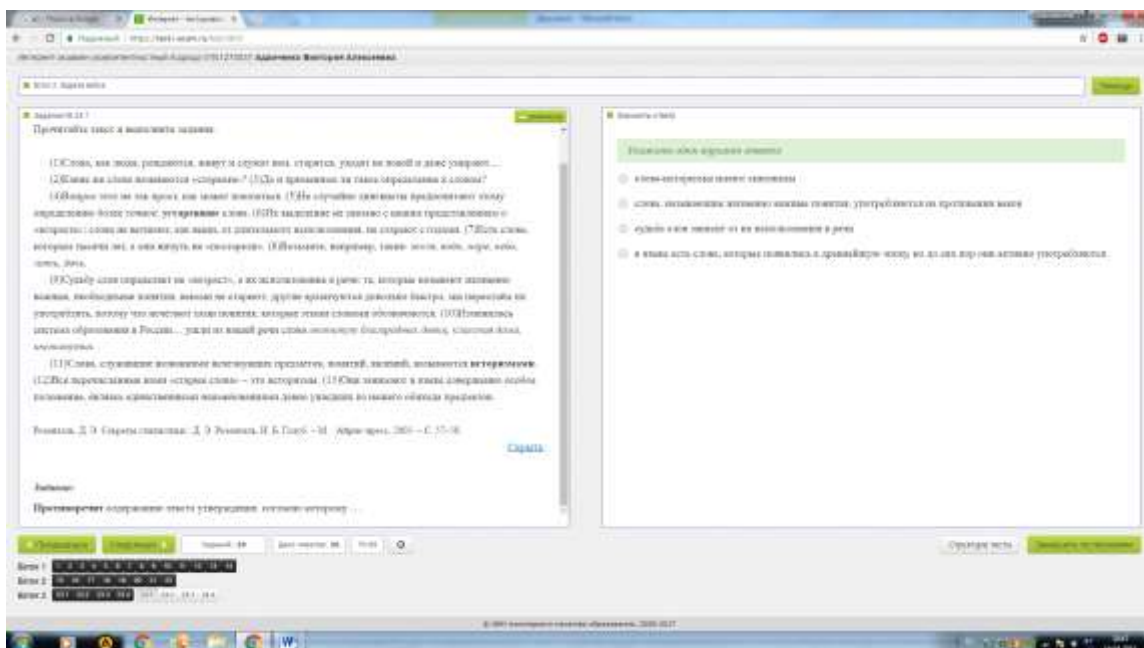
Прочитайте текст и выполните задание.

(1)Слова, как люди, рождаются, живут и служат нам, стареют, уходят на покой и даже умирают... (2)Какие же слова называются «старыми»? (3)Да и применимо ли такое определение к словам?

(4)Вопрос этот не так прост, как может показаться. (5)Не случайно ученые предпочитают этому определению более точное: устаревшие слова. (6)Их выделение не связано с каким представлением о «возрасте»: слова не ветшают, как вещи, от длительного использования, не стареют с годами. (7)Есть слова, которым тысячи лет, а они живут не «состарясь». (8)Вспомните, например, такие: земля, вода, море, небо, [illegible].

(9)Судьбу слов определяет не «возраст», а их использование в речи: те, которые называют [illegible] понятия, необходимые понятия, никогда не стареют, другие вытесняются довольно быстро, или перестают их употреблять, потому что исчезают сами понятия, которые этими словами обозначаются. (10)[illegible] система образования в России... ушли из живой речи слова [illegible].

(11)Слова, служащие названиями исчезнувших предметов, понятий, явлений, называются историзмами. (12)Все перечисленные выше «старые слова» – это историзмы. (13)Они занимают в языке совершенно особое положение, являясь единственными наименованиями давно ушедших из нашего обихода предметов.

Розенталь Д. Э. Секреты стилистики. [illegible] – М.: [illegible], 2001. – С. 37-38.

Скрыть

Задание:

Противоречит содержанию текста утверждение, согласно которому ...

Выберите ответ

Выделите один вариант ответа

слова-историзмы можно заменить

слова, называющие наиболее важные понятия, употребляются на протяжении веков

судьба слов зависит от их использования в речи

в языке есть слова, которые появились в древнейшую эпоху, но до сих пор они активно употребляются

Предыдущее Следующее

Структура теста

Завершить тестирование